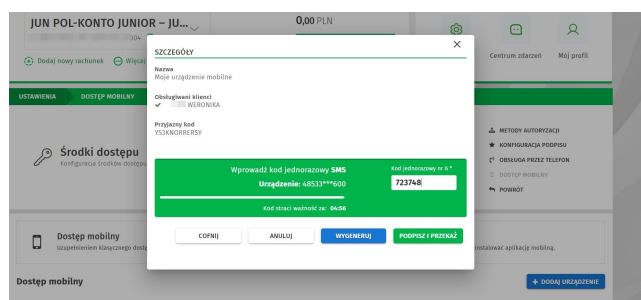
JUN POL-KONTO JUNIOR – JU...
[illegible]304
0,00 PLN
Dodaj nowy rachunek
Więcej
Centrum zdarzeń
Mój profil
USTAWIENIA
DOSTĘP MOBILNY
Środki dostępu
Konfiguracja środków dostępu
METODY AUTORYZACJI
KONFIGURACJA PODPISU
OBSŁUGA PRZEZ TELEFON
DOSTĘP MOBILNY
POWRÓT
Dostęp mobilny
Uzupełnieniem klasycznego dostę
zainstalować aplikację mobilną.
Dostęp mobilny
+ DODAJ URZĄDZENIE

SZCZEGÓŁY
×
Nazwa
Moje urządzenie mobilne
Obsługiwani klienci
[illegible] WERONIKA
Przyjazny kod
YS3KNORRERSY
Wprowadź kod jednorazowy SMS
Urządzenie: 48533***600
Kod jednorazowy nr 6 *
723748
Kod straci ważność za: 04:56
COFNIJ
ANULUJ
WYGENERUJ
PODPISZ I PRZEKAŻ